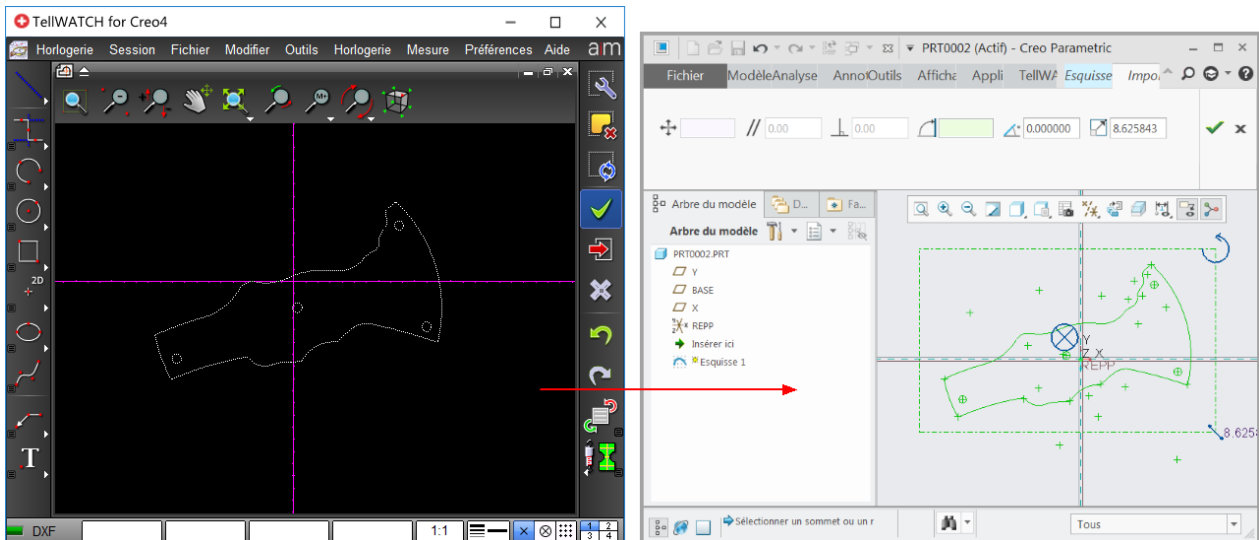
TellWATCH for Creo4

Horlogerie Session Fichier Modifier Outils Horlogerie Mesure Préférences Aide

2D

T

DXF

1:1

1 2
3 4

PRT0002 (Actif) - Creo Parametric

Fichier ModèleAnalyse AnnotOutils Affiche Appli TellWA Esquisse Impo

0.00

0.00

0.000000

8.625843

Arbre du modèle D... Fa...

Arbre du modèle

PRT0002.PRT

Y

BASE

X

REPP

Insérer ici

Esquisse 1

Y
Z X
REPP

8.625

Sélectionner un sommet ou un r

Tous